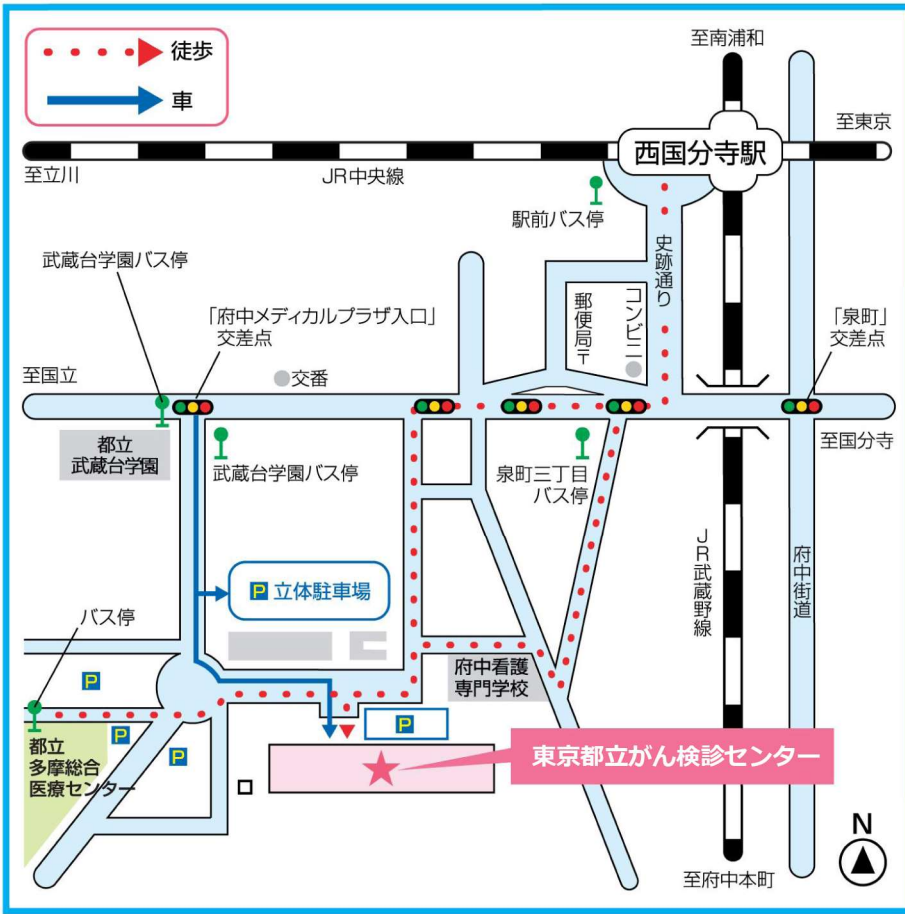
徒歩
車

至南浦和
至東京
西国分寺駅
至立川
JR中央線
駅前バス停
史跡通り
郵便局〒
コンビニ
武蔵台学園バス停
「府中メディカルプラザ入口」交差点
「泉町」交差点
至国立
交番
至国分寺
都立武蔵台学園
武蔵台学園バス停
泉町三丁目バス停
P 立体駐車場
府中街道
JR武蔵野線
バス停
P
府中看護専門学校
P
P
P
都立多摩総合医療センター
東京都立がん検診センター
N
至府中本町